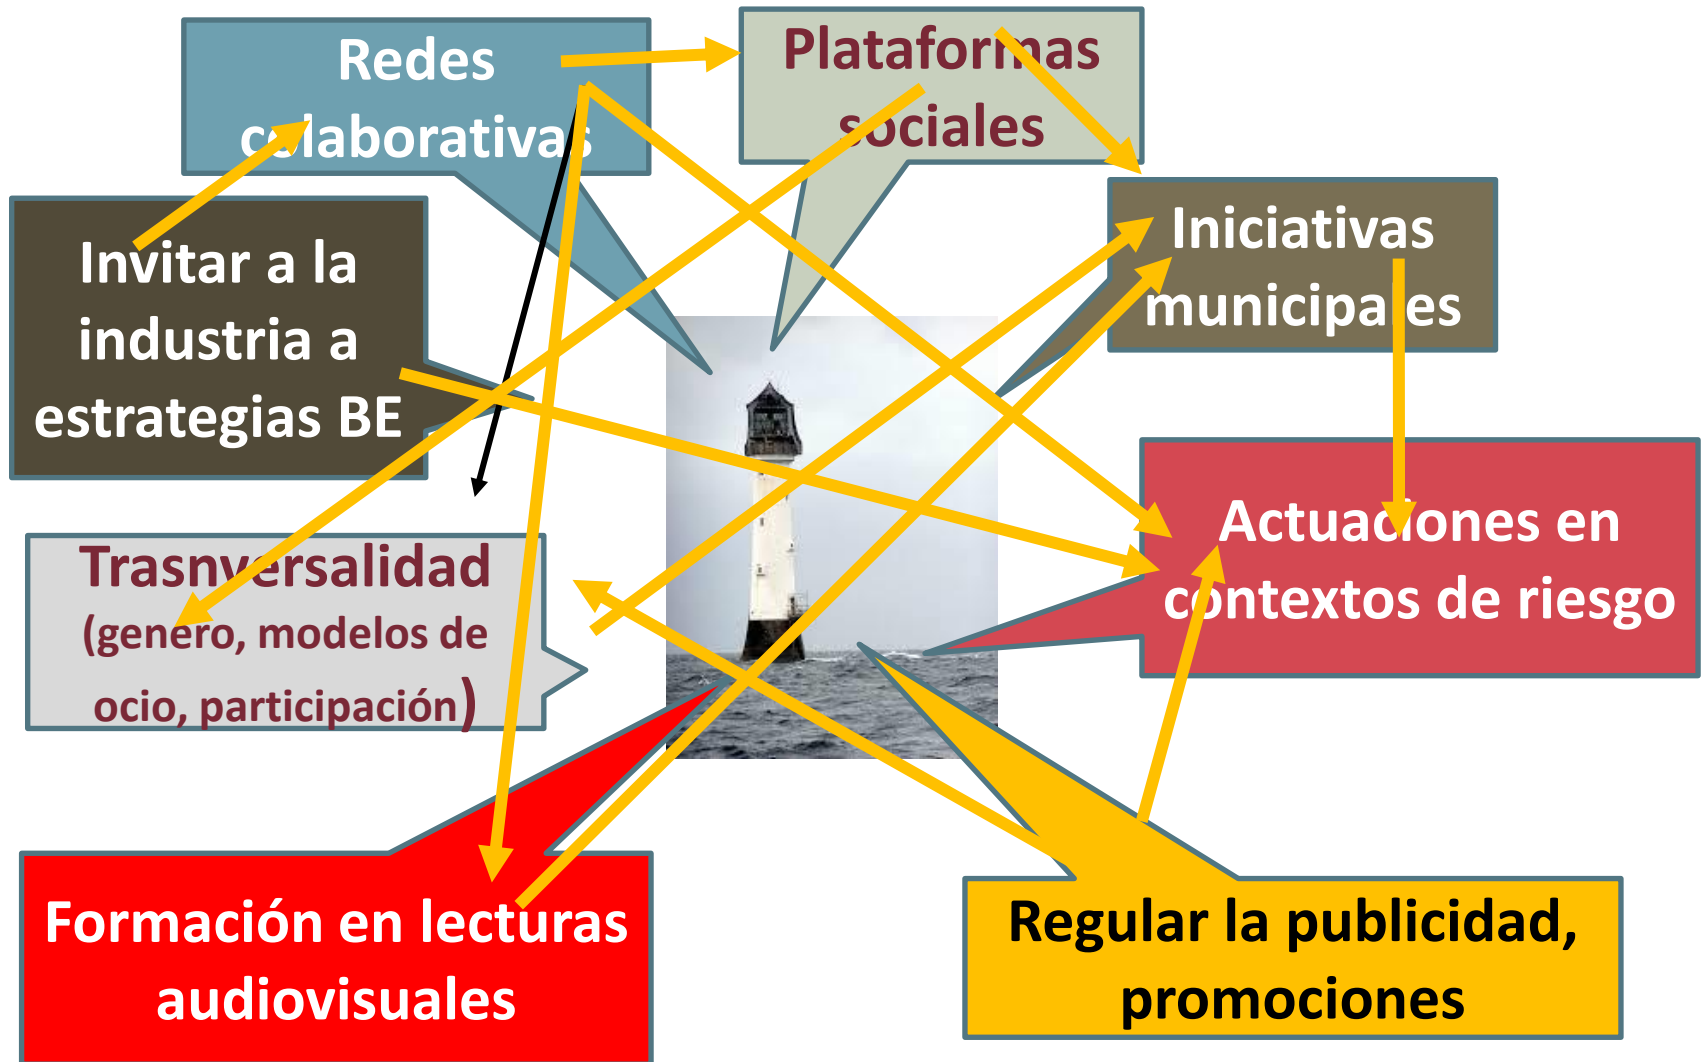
Redes colaborativas

Plataformas sociales

Invitar a la industria a estrategias BE

Iniciativas municipales

Actuaciones en contextos de riesgo

Trasnversalidad (genero, modelos de ocio, participación)

Formación en lecturas audiovisuales

Regular la publicidad, promociones